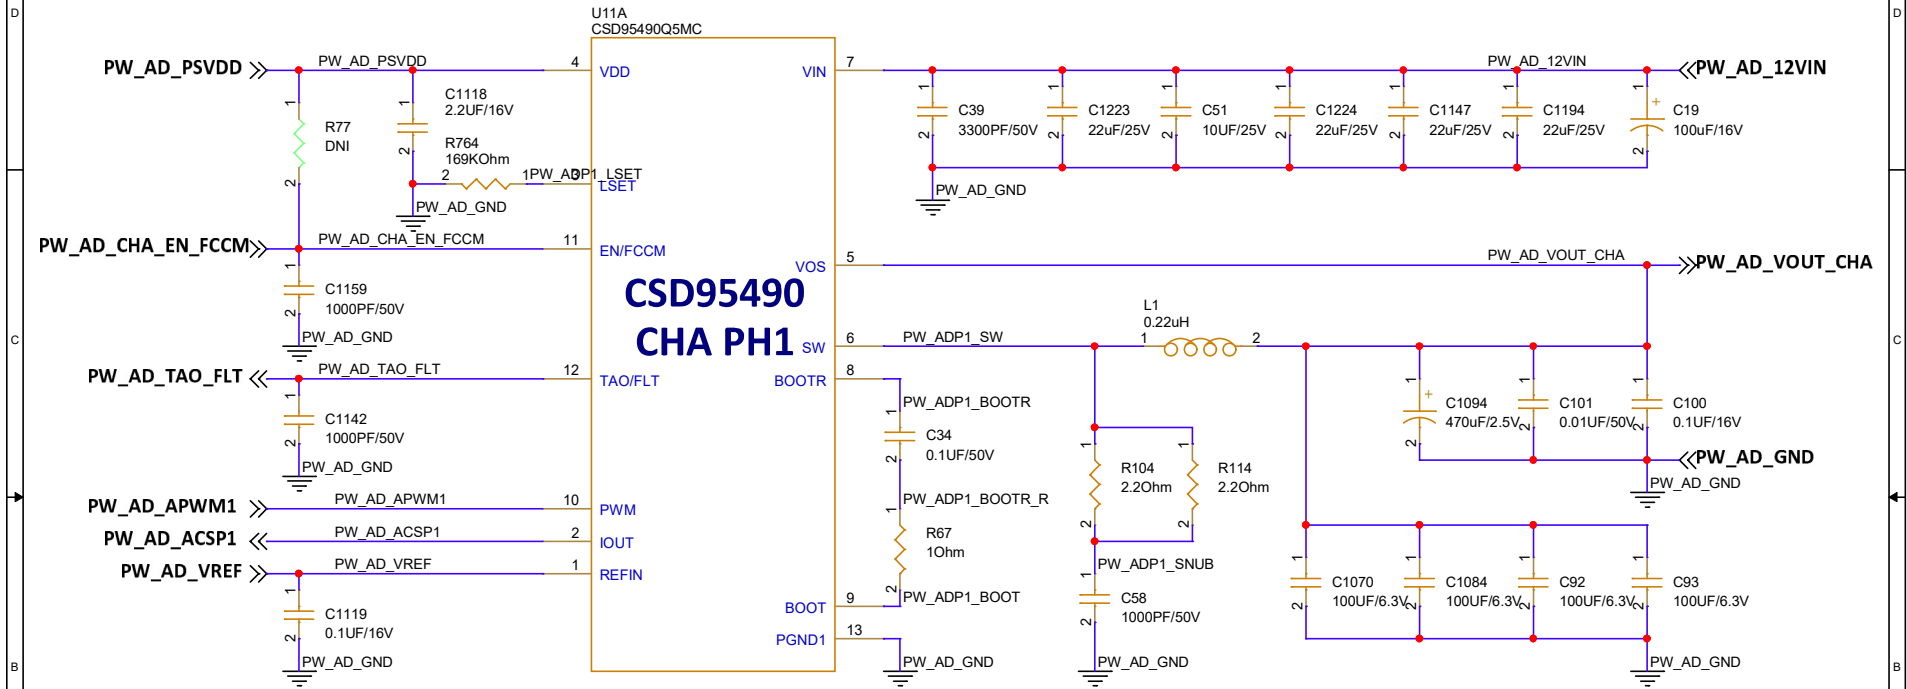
D
D
C
C
B
B

U11A
CSD95490Q5MC

PW_AD_PSVDD
PW_AD_PSVDD
4
VDD
VIN
7
PW_AD_12VIN
PW_AD_12VIN

R77
DNI
1
2

C1118
2.2UF/16V
1
2

R764
169KOhm
2
1PW_ADP1_LSET
3
LSET
PW_AD_GND

C39
3300PF/50V
C1223
22uF/25V
C51
10UF/25V
C1224
22uF/25V
C1147
22uF/25V
C1194
22uF/25V
C19
100uF/16V
PW_AD_GND

PW_AD_CHA_EN_FCCM
PW_AD_CHA_EN_FCCM
11
EN/FCCM

VOS
5
PW_AD_VOUT_CHA
PW_AD_VOUT_CHA

C1159
1000PF/50V
PW_AD_GND

CSD95490
CHA PH1

SW
6
PW_ADP1_SW
L1
0.22uH
1
2

PW_AD_TAO_FLT
PW_AD_TAO_FLT
12
TAO/FLT
BOOTR
8
PW_ADP1_BOOTR

C1142
1000PF/50V
PW_AD_GND

C34
0.1UF/50V

C1094
470uF/2.5V
C101
0.01UF/50V
C100
0.1UF/16V
PW_AD_GND
PW_AD_GND

R104
2.2Ohm
R114
2.2Ohm

PW_AD_APWM1
PW_AD_APWM1
10
PWM
PW_ADP1_BOOTR_R

PW_AD_ACSP1
PW_AD_ACSP1
2
IOUT
R67
1Ohm

PW_AD_VREF
PW_AD_VREF
1
REFIN
PW_ADP1_SNUB

C1119
0.1UF/16V
PW_AD_GND

BOOT
9
PW_ADP1_BOOT
C58
1000PF/50V

C1070
100UF/6.3V
C1084
100UF/6.3V
C92
100UF/6.3V
C93
100UF/6.3V

PGND1
13
PW_AD_GND
PW_AD_GND
PW_AD_GND